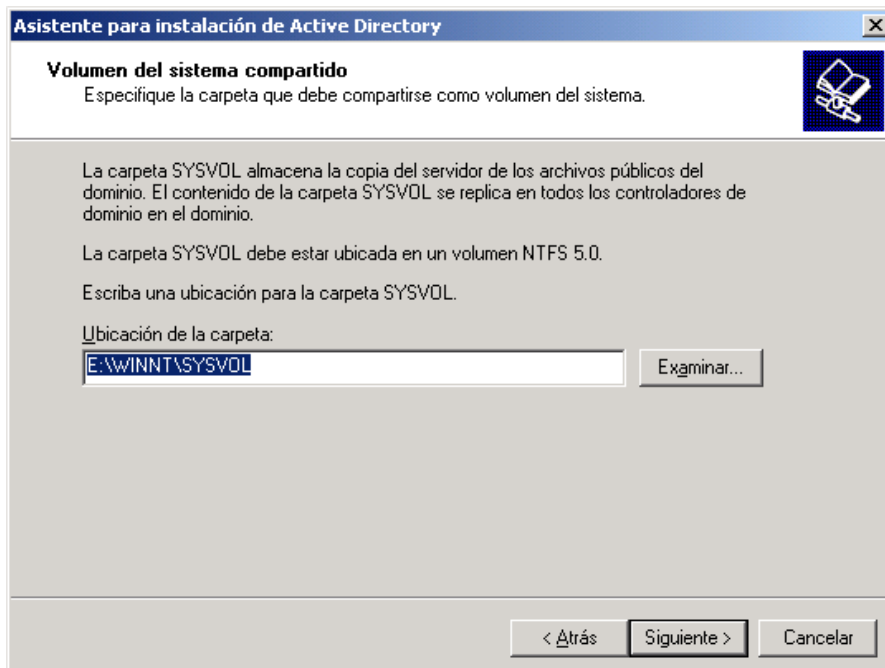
Asistente para instalación de Active Directory

Volumen del sistema compartido
Especifique la carpeta que debe compartirse como volumen del sistema.

La carpeta SYSVOL almacena la copia del servidor de los archivos públicos del dominio. El contenido de la carpeta SYSVOL se replica en todos los controladores de dominio en el dominio.

La carpeta SYSVOL debe estar ubicada en un volumen NTFS 5.0.

Escriba una ubicación para la carpeta SYSVOL.

Ubicación de la carpeta:
E:\WINNT\SYSVOL
Examinar...

< Atrás
Siguiente >
Cancelar